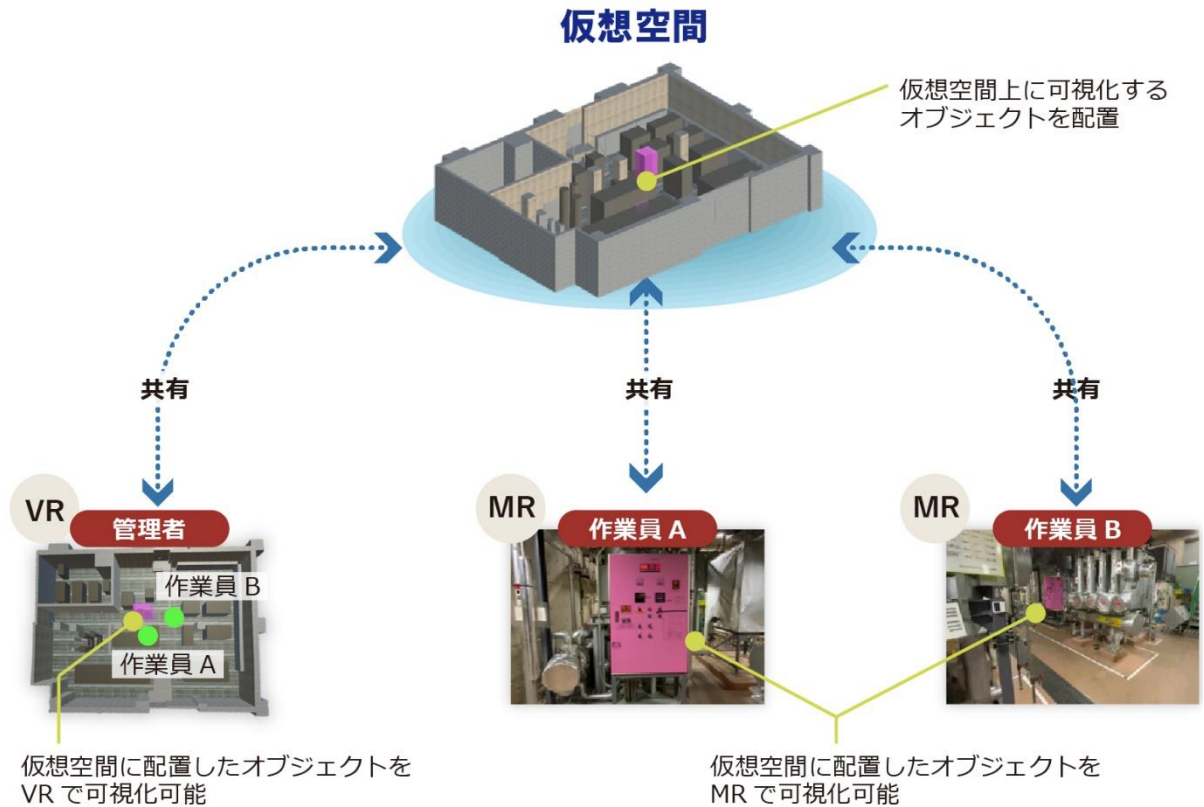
仮想空間

仮想空間上に可視化するオブジェクトを配置

共有

共有

共有

VR

管理者

作業員 B

作業員 A

MR

作業員 A

MR

作業員 B

仮想空間に配置したオブジェクトをVR で可視化可能

仮想空間に配置したオブジェクトをMR で可視化可能